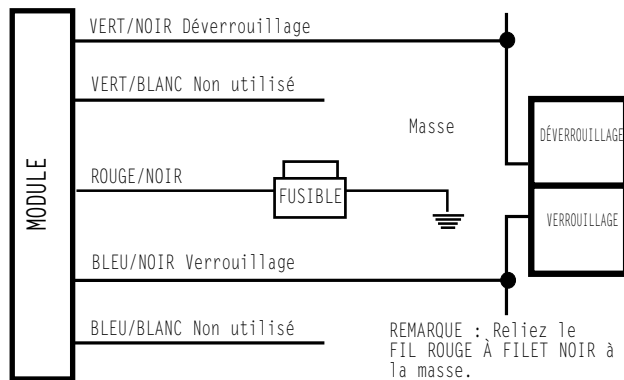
MODULE

VERT/NOIR Déverrouillage

VERT/BLANC Non utilisé

ROUGE/NOIR

FUSIBLE

Masse

DÉVERROUILLAGE

VERROUILLAGE

BLEU/NOIR Verrouillage

BLEU/BLANC Non utilisé

REMARQUE : Reliez le FIL ROUGE À FILET NOIR à la masse.